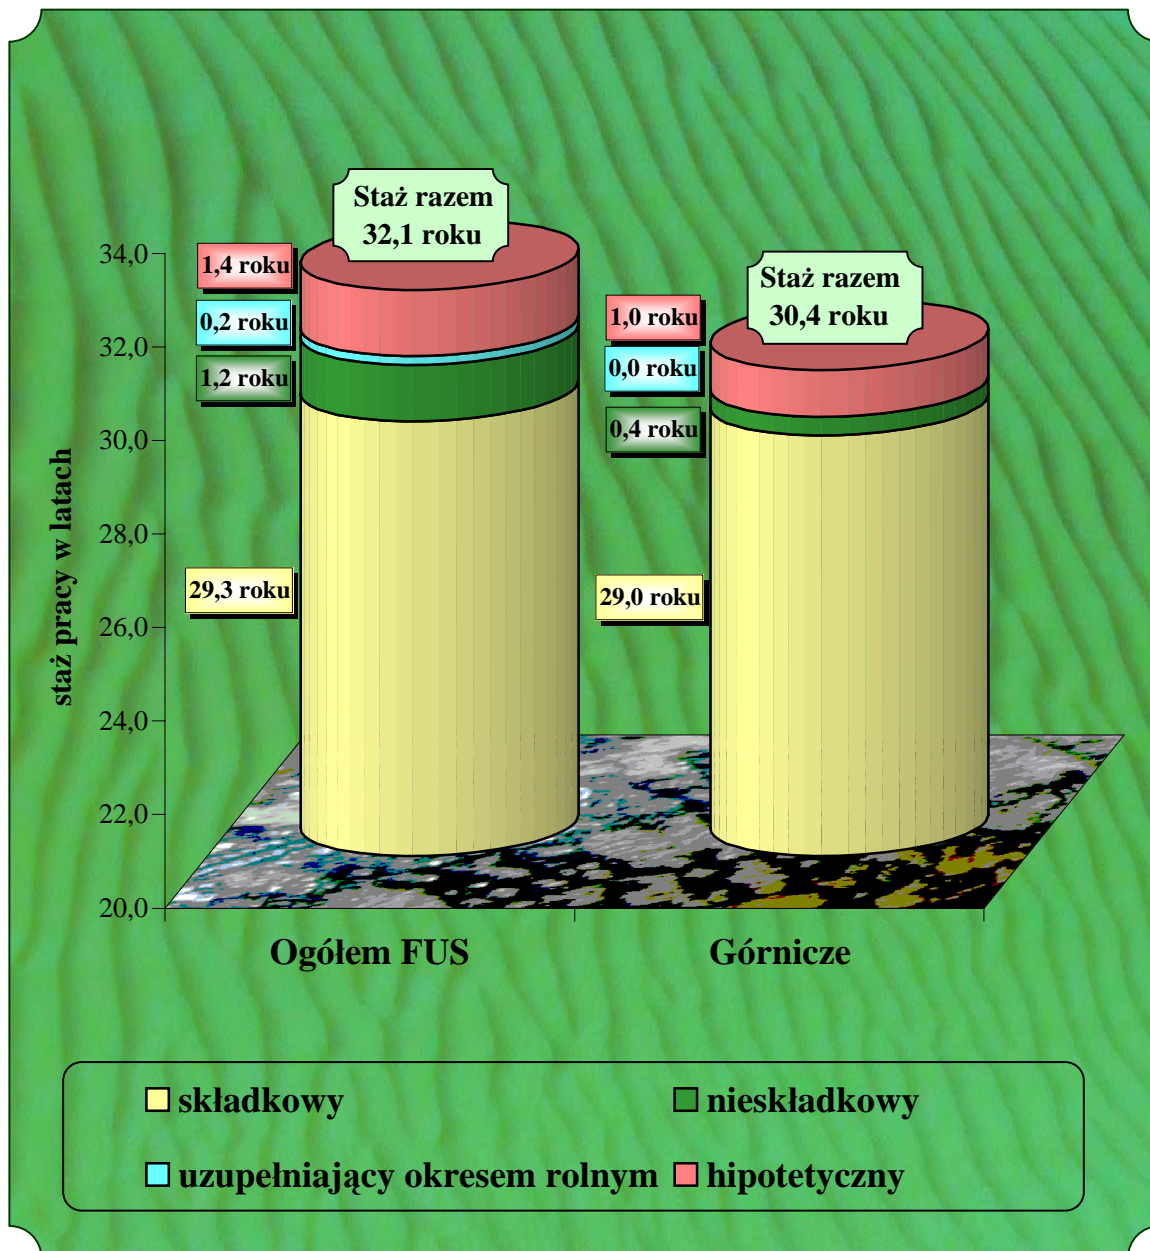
staż pracy w latach

34,0
32,0
30,0
28,0
26,0
24,0
22,0
20,0

Staż razem 32,1 roku

1,4 roku
0,2 roku
1,2 roku
29,3 roku

Staż razem 30,4 roku

1,0 roku
0,0 roku
0,4 roku
29,0 roku

Ogółem FUS
Górnicze

składkowy
nieskładkowy
uzupełniający okresem rolnym
hipotetyczny